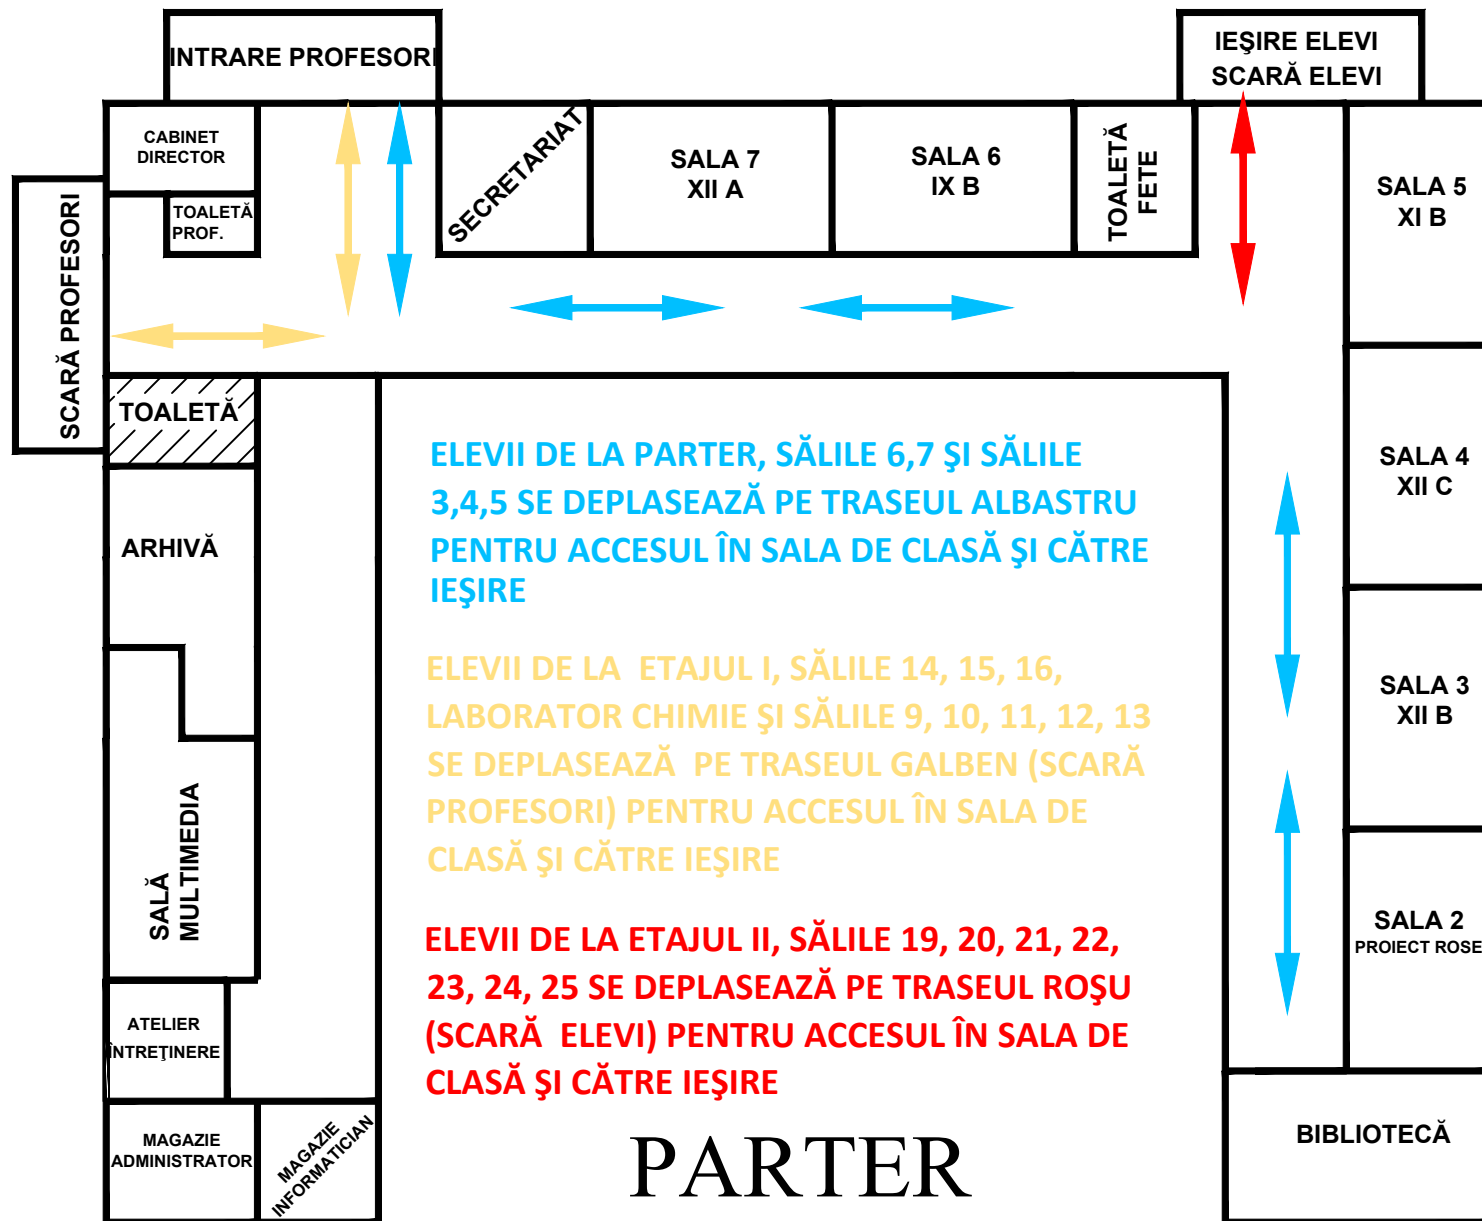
INTRARE PROFESORI

IEŞIRE ELEVI
SCARĂ ELEVI

CABINET DIRECTOR

TOALETĂ PROF.

SCARĂ PROFESORI

SECRETARIAT

SALA 7
XII A

SALA 6
IX B

TOALETĂ FETE

SALA 5
XI B

TOALETĂ

ELEVII DE LA PARTER, SĂLILE 6,7 ŞI SĂLILE 3,4,5 SE DEPLASEAZĂ PE TRASEUL ALBASTRU PENTRU ACCESUL ÎN SALA DE CLASĂ ŞI CĂTRE IEŞIRE

ARHIVĂ

SALA 4
XII C

ELEVII DE LA ETAJUL I, SĂLILE 14, 15, 16, LABORATOR CHIMIE ŞI SĂLILE 9, 10, 11, 12, 13 SE DEPLASEAZĂ PE TRASEUL GALBEN (SCARĂ PROFESORI) PENTRU ACCESUL ÎN SALA DE CLASĂ ŞI CĂTRE IEŞIRE

SALA 3
XII B

SALĂ MULTIMEDIA

SALA 2
PROIECT ROSE

ELEVII DE LA ETAJUL II, SĂLILE 19, 20, 21, 22, 23, 24, 25 SE DEPLASEAZĂ PE TRASEUL ROŞU (SCARĂ ELEVI) PENTRU ACCESUL ÎN SALA DE CLASĂ ŞI CĂTRE IEŞIRE

ATELIER ÎNTREŢINERE

MAGAZIE ADMINISTRATOR

MAGAZIE INFORMATICIAN

PARTER

BIBLIOTECĂ